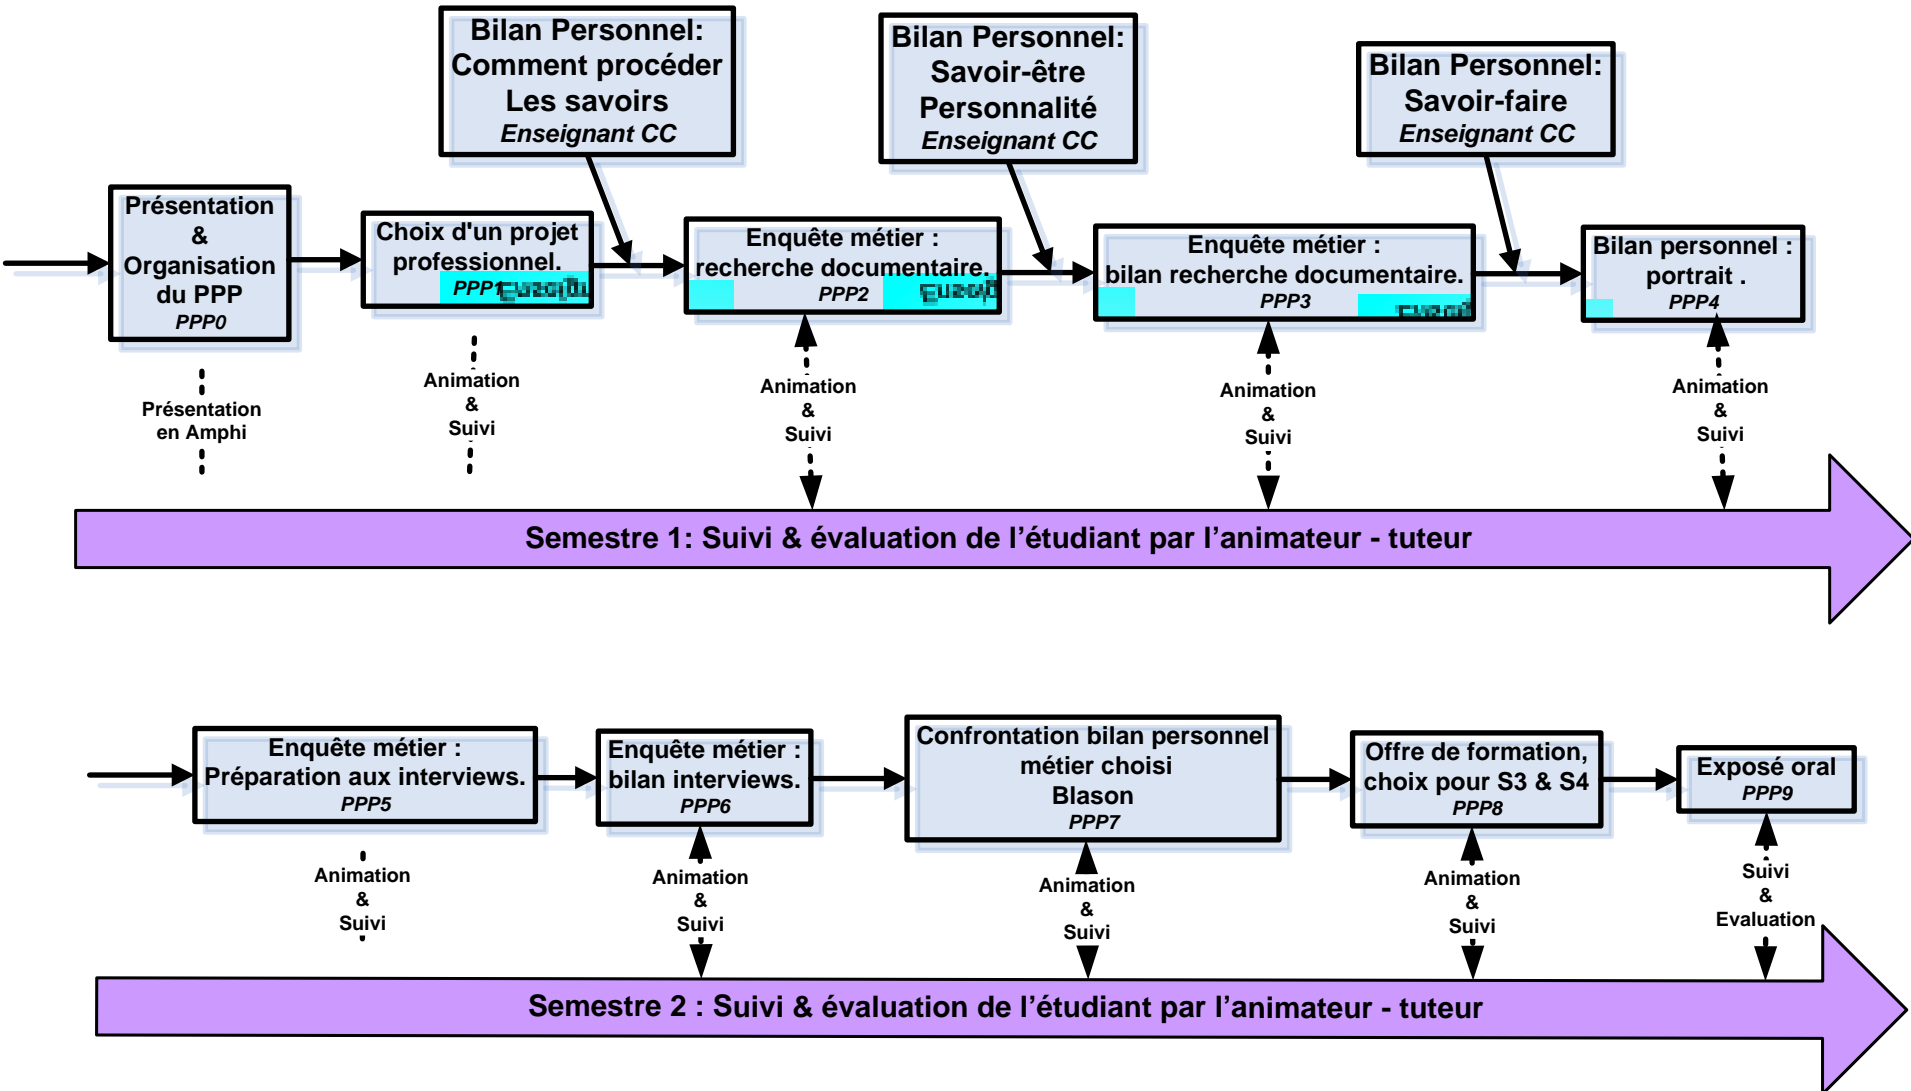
Bilan Personnel: Comment procéder Les savoirs Enseignant CC

Bilan Personnel: Savoir-être Personnalité Enseignant CC

Bilan Personnel: Savoir-faire Enseignant CC

Présentation & Organisation du PPP PPP0

Choix d'un projet professionnel. PPP1 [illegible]

Enquête métier : recherche documentaire. PPP2 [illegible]

Enquête métier : bilan recherche documentaire. PPP3 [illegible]

Bilan personnel : portrait . PPP4

Présentation en Amphi

Animation & Suivi

Animation & Suivi

Animation & Suivi

Animation & Suivi

Semestre 1: Suivi & évaluation de l’étudiant par l’animateur - tuteur

Enquête métier : Préparation aux interviews. PPP5

Enquête métier : bilan interviews. PPP6

Confrontation bilan personnel métier choisi Blason PPP7

Offre de formation, choix pour S3 & S4 PPP8

Exposé oral PPP9

Animation & Suivi

Animation & Suivi

Animation & Suivi

Animation & Suivi

Suivi & Evaluation

Semestre 2 : Suivi & évaluation de l’étudiant par l’animateur - tuteur